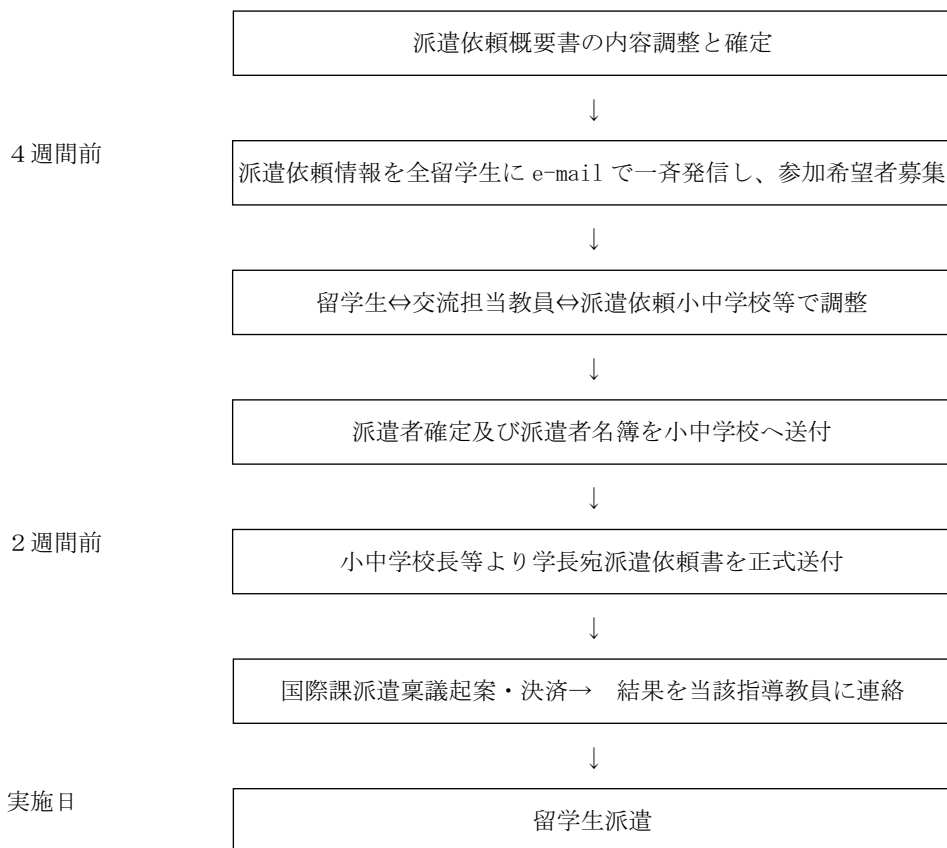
派遣依頼概要書の内容調整と確定

↓

４週間前

派遣依頼情報を全留学生に e-mail で一斉発信し、参加希望者募集

↓

留学生⇔交流担当教員⇔派遣依頼小中学校等で調整

↓

派遣者確定及び派遣者名簿を小中学校へ送付

↓

２週間前

小中学校長等より学長宛派遣依頼書を正式送付

↓

国際課派遣稟議起案・決済→　結果を当該指導教員に連絡

↓

実施日

留学生派遣